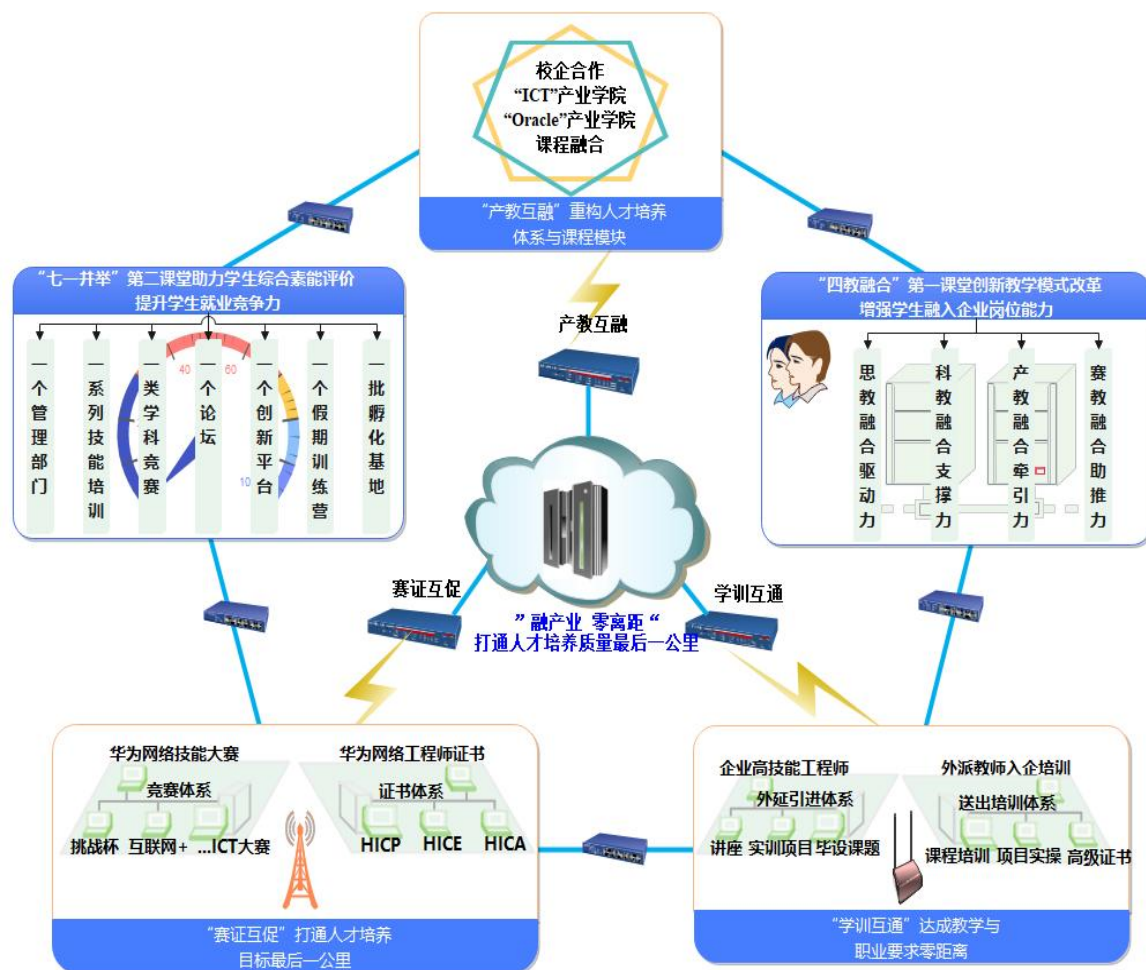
校企合作
“ICT”产业学院
“Oracle”产业学院
课程融合

“产教互融”重构人才培养体系与课程模块

“七一并举”第二课堂助力学生综合素能评价提升学生就业竞争力

一个管理部门
一系列技能培训
一类学科竞赛
一个论坛
一个创新平台
一个假期训练营
一批孵化基地

40
60
10

“四教融合”第一课堂创新教学模式改革增强学生融入企业岗位能力

思教融合驱动力
科教融合支撑力
产教融合牵引力
赛教融合助推力

产教互融

赛证互促

学训互通

”融产业 零离距“
打通人才培养质量最后一公里

华为网络技能大赛
竞赛体系
挑战杯 互联网+ ...ICT大赛

华为网络工程师证书
证书体系
HICP HICE HICA

“赛证互促”打通人才培养目标最后一公里

企业高技能工程师
外延引进体系
讲座 实训项目 毕设课题

外派教师入企培训
送出培训体系
课程培训 项目实操 高级证书

“学训互通”达成教学与职业要求零距离